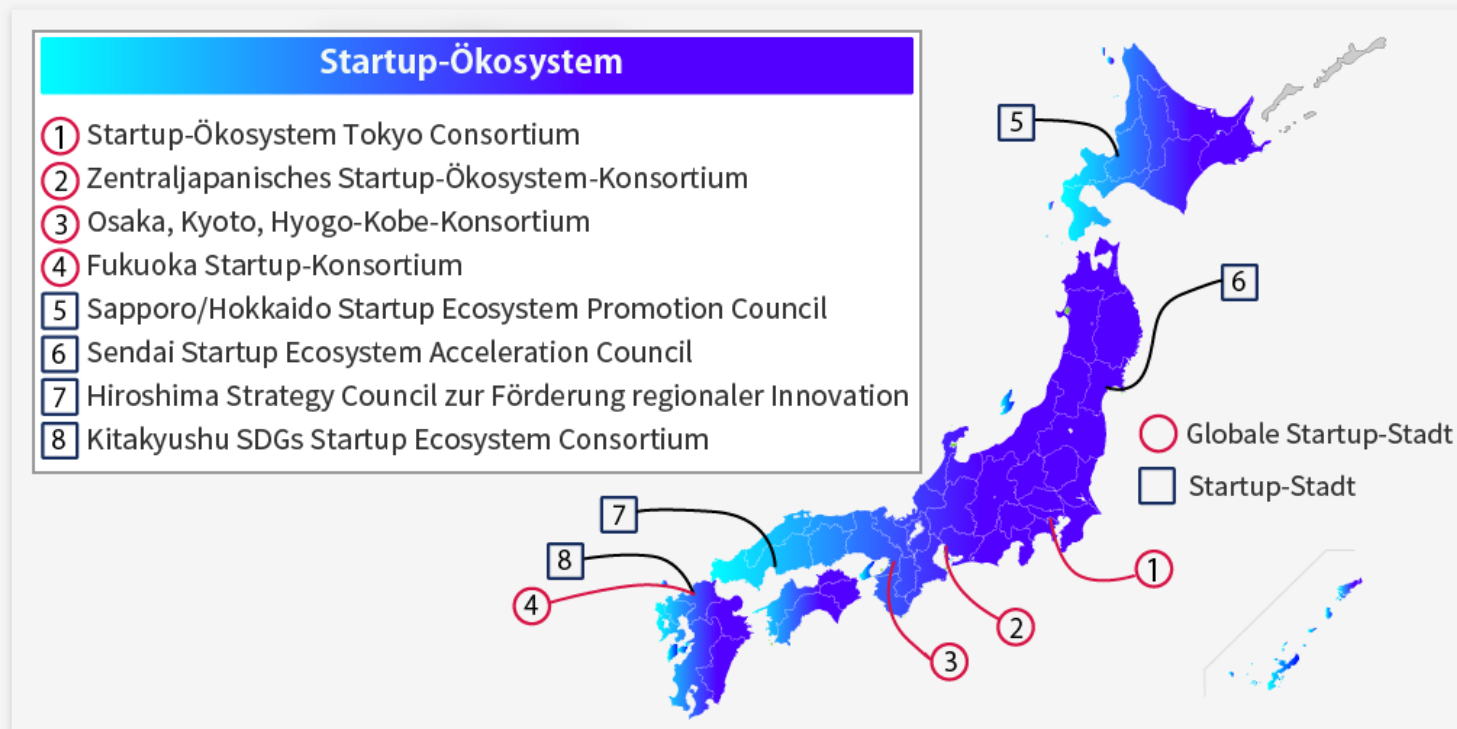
Startup-Ökosystem

1 Startup-Ökosystem Tokyo Consortium
2 Zentraljapanisches Startup-Ökosystem-Konsortium
3 Osaka, Kyoto, Hyogo-Kobe-Konsortium
4 Fukuoka Startup-Konsortium
5 Sapporo/Hokkaido Startup Ecosystem Promotion Council
6 Sendai Startup Ecosystem Acceleration Council
7 Hiroshima Strategy Council zur Förderung regionaler Innovation
8 Kitakyushu SDGs Startup Ecosystem Consortium

5
6
Globale Startup-Stadt
Startup-Stadt
7
8
4
1
2
3